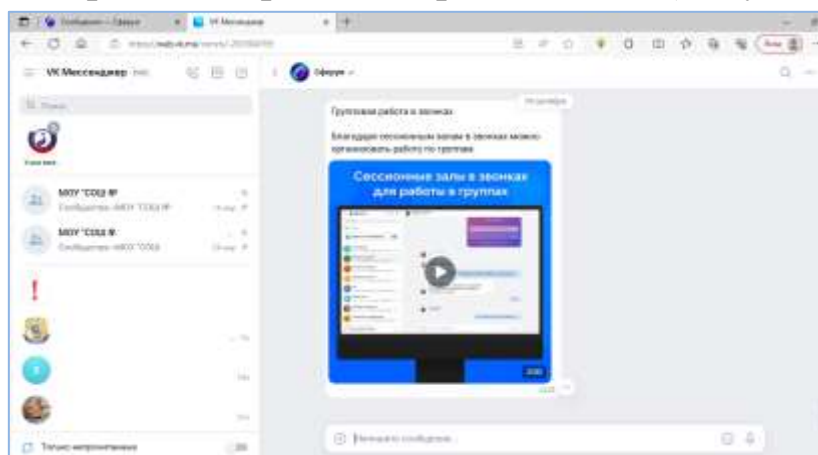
VK Мессенджер

Сферум

МБОУ "СОШ №

МБОУ "СОШ №

!

Групповая работа в звонках

Благодаря сессионным залам в звонках можно организовать работу по группам

Сессионные залы в звонках для работы в группах

Напишите сообщение...

Только непрочитанные